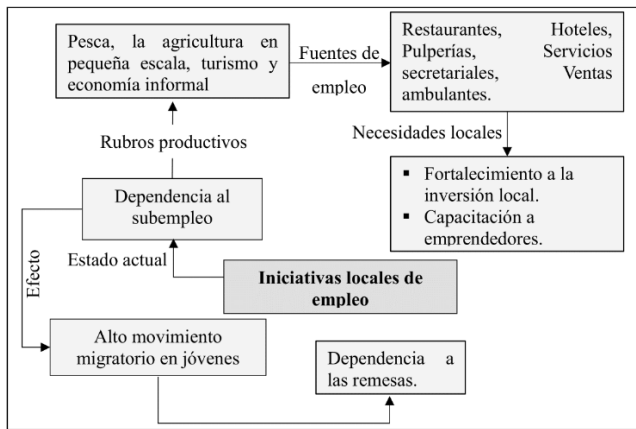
Pesca, la agricultura en pequeña escala, turismo y economía informal

Fuentes de empleo

Restaurantes, Hoteles, Pulperías, Servicios secretariales, Ventas ambulantes.

Rubros productivos

Necesidades locales

- Fortalecimiento a la inversión local.
- Capacitación a emprendedores.

Dependencia al subempleo

Estado actual

Iniciativas locales de empleo

Efecto

Alto movimiento migratorio en jóvenes

Dependencia a las remesas.